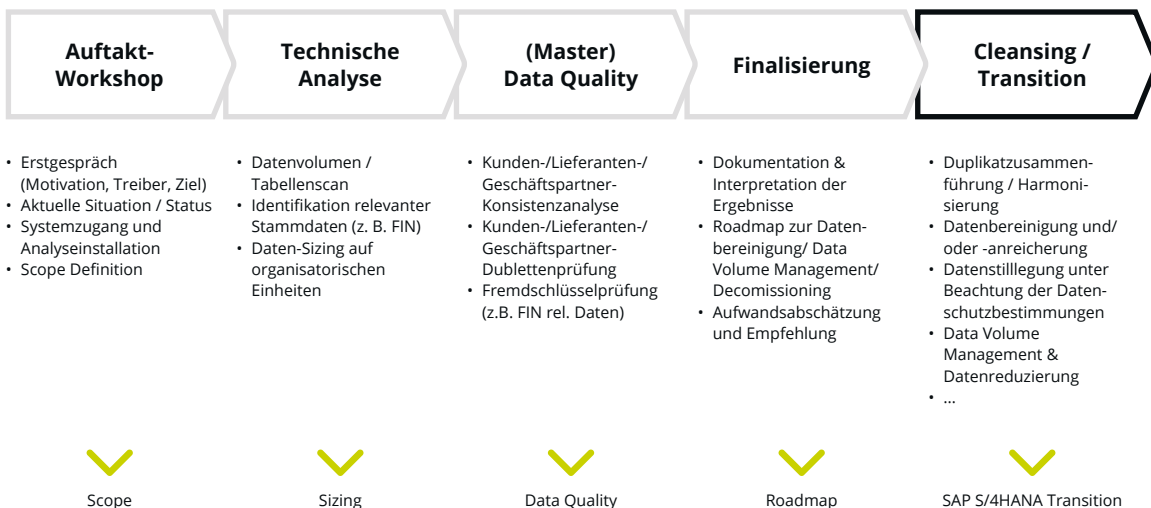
Auftakt-Workshop

Technische Analyse

(Master) Data Quality

Finalisierung

Cleansing / Transition

• Erstgespräch (Motivation, Treiber, Ziel)
• Aktuelle Situation / Status
• Systemzugang und Analyseinstallation
• Scope Definition

• Datenvolumen / Tabellenscan
• Identifikation relevanter Stammdaten (z. B. FIN)
• Daten-Sizing auf organisatorischen Einheiten

• Kunden-/Lieferanten-/ Geschäftspartner-Konsistenzanalyse
• Kunden-/Lieferanten-/ Geschäftspartner-Dublettenprüfung
• Fremdschlüsselprüfung (z.B. FIN rel. Daten)

• Dokumentation & Interpretation der Ergebnisse
• Roadmap zur Datenbereinigung/ Data Volume Management/ Decomissioning
• Aufwandsabschätzung und Empfehlung

• Duplikatzusammenführung / Harmonisierung
• Datenbereinigung und/ oder -anreicherung
• Datenstilllegung unter Beachtung der Datenschutzbestimmungen
• Data Volume Management & Datenreduzierung
• ...

Scope

Sizing

Data Quality

Roadmap

SAP S/4HANA Transition